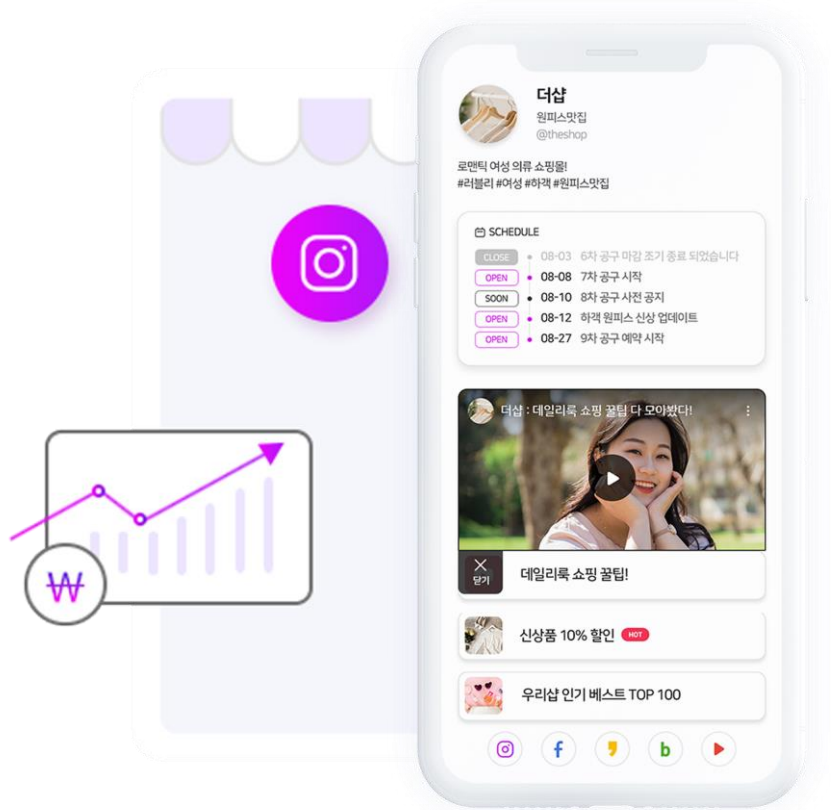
₩

더샵
원피스맛집
@theshop

로맨틱 여성 의류 쇼핑몰!
#러블리 #여성 #하객 #원피스맛집

SCHEDULE

CLOSE 08-03 6차 공구 마감 조기 종료 되었습니다
OPEN 08-08 7차 공구 시작
SOON 08-10 8차 공구 사전 공지
OPEN 08-12 하객 원피스 신상 업데이트
OPEN 08-27 9차 공구 예약 시작

더샵 : 데일리룩 쇼핑 꿀팁 다 모아봤다!

닫기
데일리룩 쇼핑 꿀팁!

신상품 10% 할인 HOT

우리샵 인기 베스트 TOP 100

f b